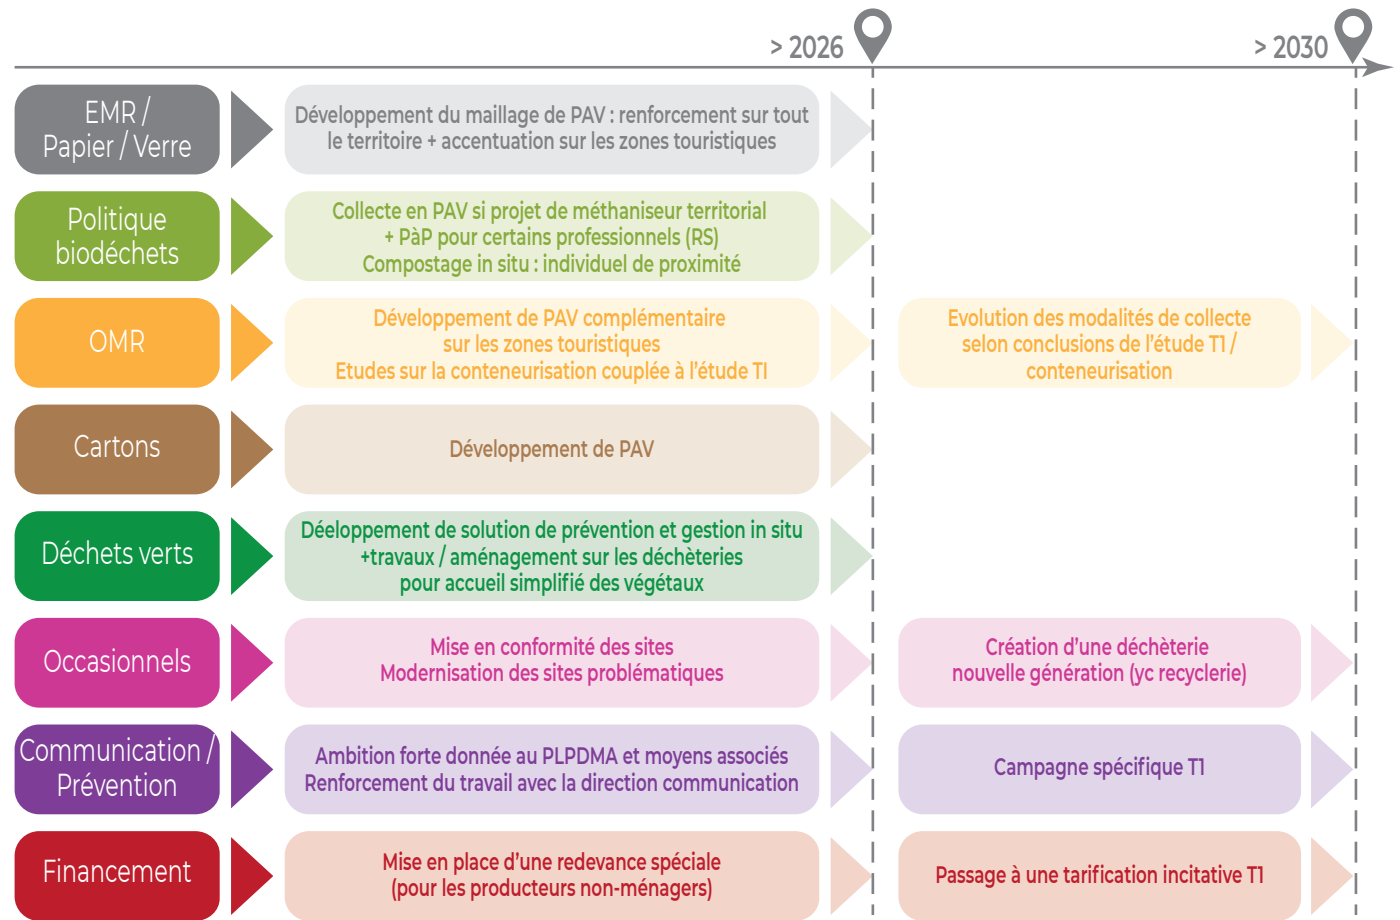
> 2026

> 2030

EMR / Papier / Verre

Développement du maillage de PAV : renforcement sur tout le territoire + accentuation sur les zones touristiques

Politique biodéchets

Collecte en PAV si projet de méthaniseur territorial + PàP pour certains professionnels (RS) Compostage in situ : individuel de proximité

OMR

Développement de PAV complémentaire sur les zones touristiques Etudes sur la conteneurisation couplée à l'étude TI

Evolution des modalités de collecte selon conclusions de l'étude TI / conteneurisation

Cartons

Développement de PAV

Déchets verts

Déeloppement de solution de prévention et gestion in situ +travaux / aménagement sur les déchèteries pour accueil simplifié des végétaux

Occasionnels

Mise en conformité des sites Modernisation des sites problématiques

Création d'une déchèterie nouvelle génération (yc recyclerie)

Communication / Prévention

Ambition forte donnée au PLPDMA et moyens associés Renforcement du travail avec la direction communication

Campagne spécifique TI

Financement

Mise en place d'une redevance spéciale (pour les producteurs non-ménagers)

Passage à une tarification incitative TI